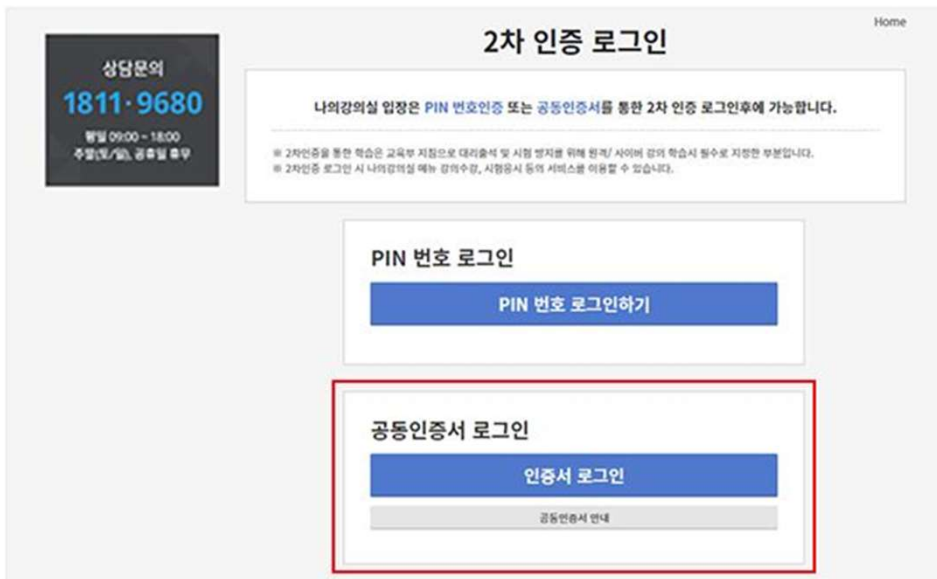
Home

상담문의
1811·9680
평일 09:00 ~ 18:00
주말(토/일), 공휴일 휴무

2차 인증 로그인

나의강의실 입장은 PIN 번호인증 또는 공동인증서를 통한 2차 인증 로그인후에 가능합니다.

※ 2차인증을 통한 학습은 교육부 지침으로 대리출석 및 시험 방지를 위해 원격/ 사이버 강의 학습시 필수로 지정한 부분입니다.
※ 2차인증 로그인 시 나의강의실 메뉴 강의수강, 시험응시 등의 서비스를 이용할 수 있습니다.

PIN 번호 로그인

PIN 번호 로그인하기

공동인증서 로그인

인증서 로그인

공동인증서 안내